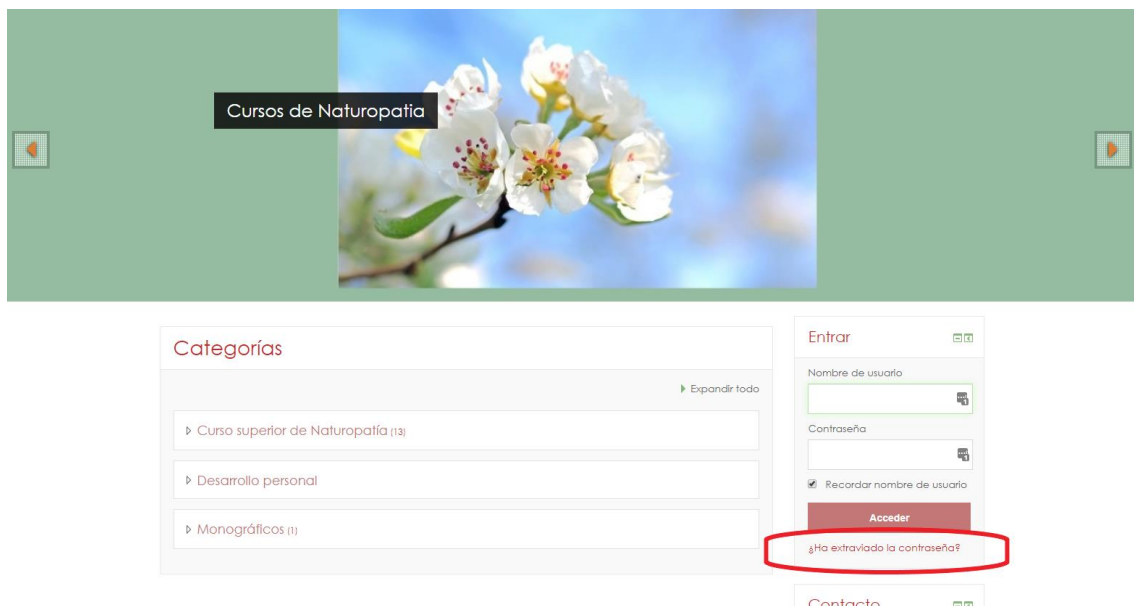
Cursos de Naturopatia

Categorías

Expandir todo

Curso superior de Naturopatía (13)

Desarrollo personal

Monográficos (1)

Entrar

Nombre de usuario

Contraseña

Recordar nombre de usuario

Acceder

¿Ha extraviado la contraseña?

Contacto